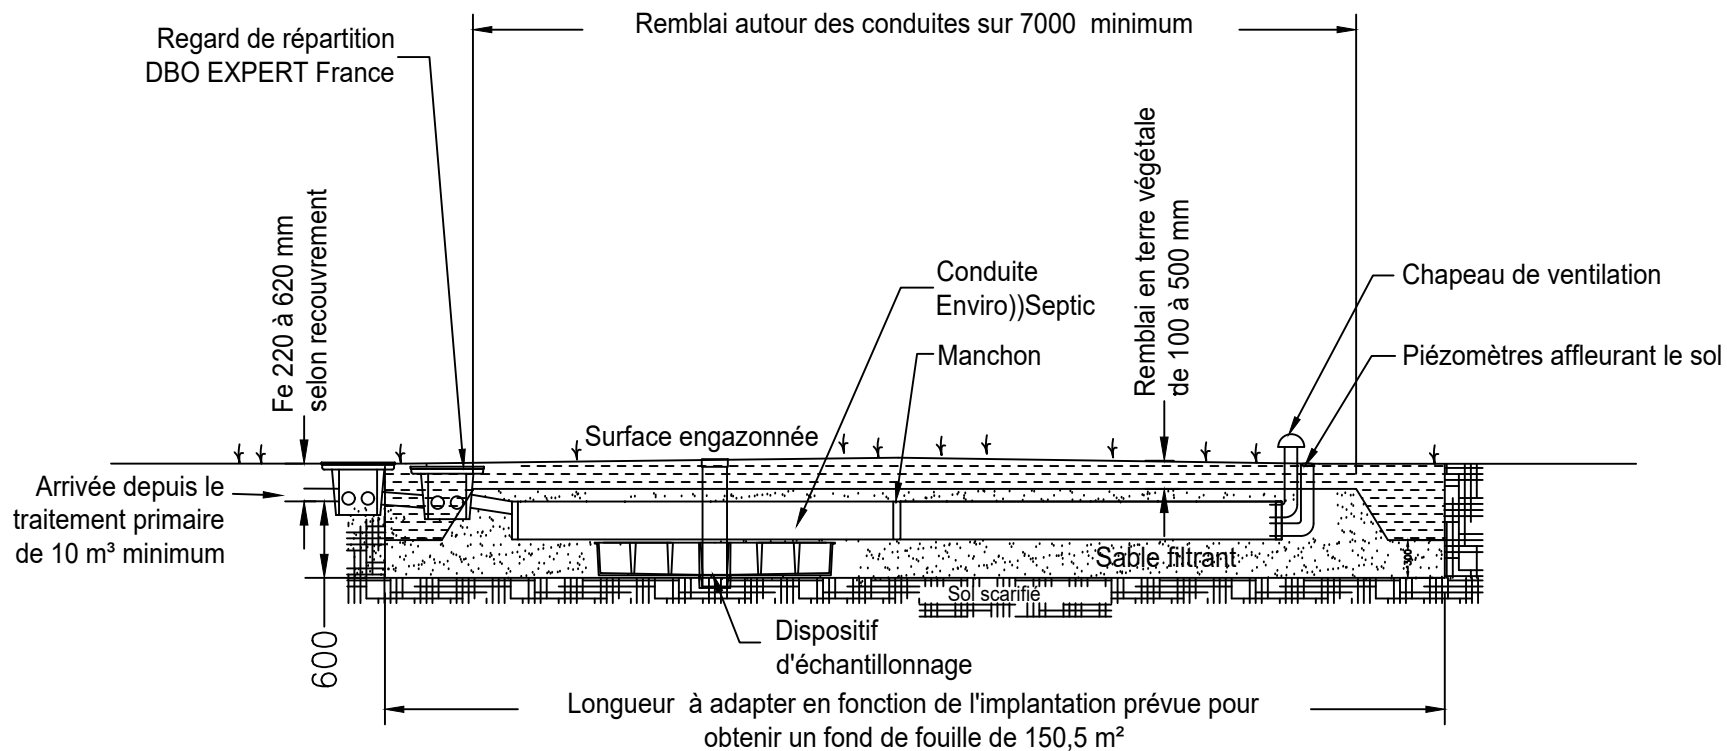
Remblai autour des conduites sur 7000 minimum

Regard de répartition
DBO EXPERT France

Fe 220 à 620 mm
selon recouvrement

Remblai en terre végétale
de 100 à 500 mm

Conduite
Enviro))Septic

Manchon

Chapeau de ventilation

Piézomètres affleurant le sol

Surface engazonnée

Arrivée depuis le
traitement primaire
de 10 m³ minimum

Sable filtrant

Sol scarifié

600

Dispositif
d'échantillonnage

Longueur à adapter en fonction de l'implantation prévue pour
obtenir un fond de fouille de 150,5 m²